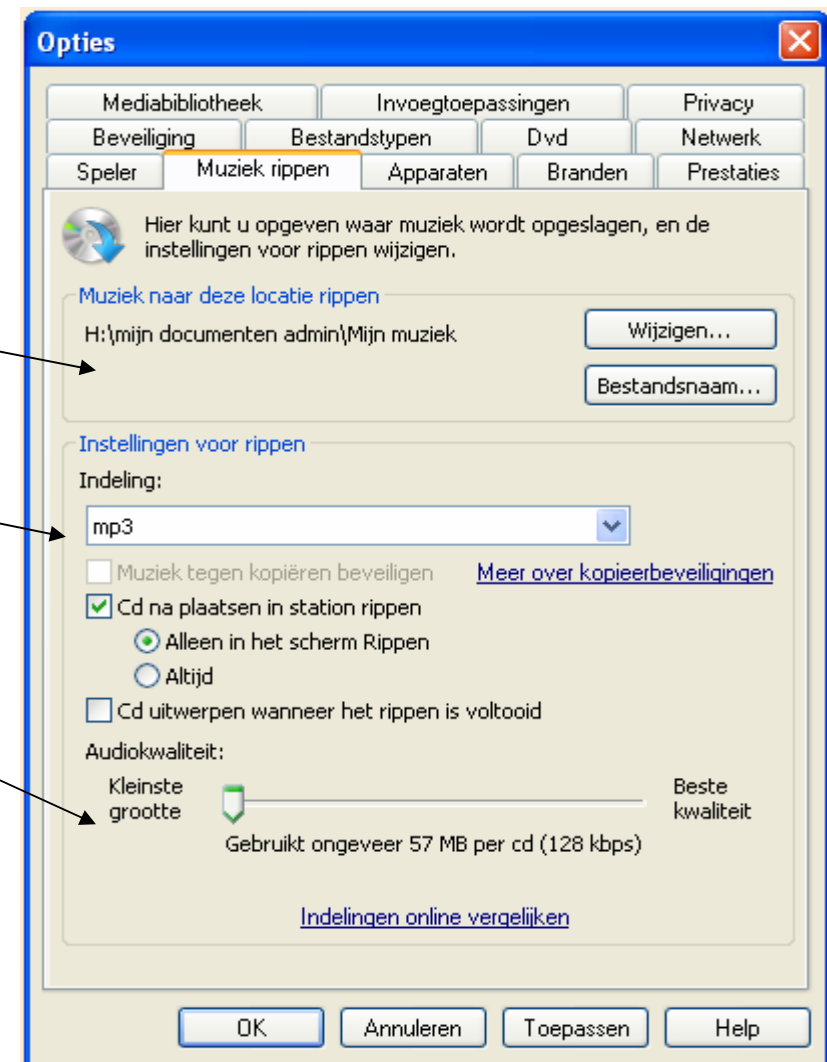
Opties

Mediabibliotheek | Invoegtoepassingen | Privacy
Beveiliging | Bestandstypen | Dvd | Netwerk
Speler | Muziek rippen | Apparaten | Branden | Prestaties

Hier kunt u opgeven waar muziek wordt opgeslagen, en de instellingen voor rippen wijzigen.

Muziek naar deze locatie rippen
H:\mijn documenten admin\Mijn muziek
Wijzigen...
Bestandsnaam...

Instellingen voor rippen
Indeling:
mp3
Muziek tegen kopiëren beveiligen
Meer over kopieerbeveiligingen
Cd na plaatsen in station rippen
Alleen in het scherm Rippen
Altijd
Cd uitwerpen wanneer het rippen is voltooid
Audiokwaliteit:
Kleinste grootte
Beste kwaliteit
Gebruikt ongeveer 57 MB per cd (128 kbps)

Indelingen online vergelijken

OK
Annuleren
Toepassen
Help